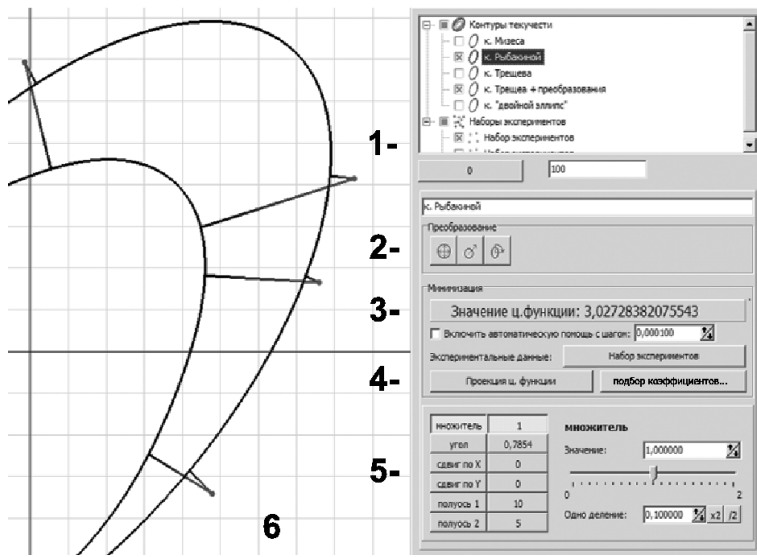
Контуры текучести
к. Мизеса
к. Рыбакиной
к. Трещева
к. Трещева + преобразования
к. "двойной эллипс"
Наборы экспериментов
Набор экспериментов
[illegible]

1-

0
100

к. Рыбакиной

Преобразование

2-

Минимизация

3-

Значение ц.функции: 3,02728382075543
Включить автоматическую помощь с шагом: 0,000100
Экспериментальные данные:
Набор экспериментов

4-

Проекция ц. функции
подбор коэффициентов...

| множитель | 1 |
|---|---|
| угол | 0,7854 |
| сдвиг по X | 0 |
| сдвиг по Y | 0 |
| полуось 1 | 10 |
| полуось 2 | 5 |

5-

множитель
Значение: 1,000000
0
2
Одно деление: 0,100000 x2 /2

6